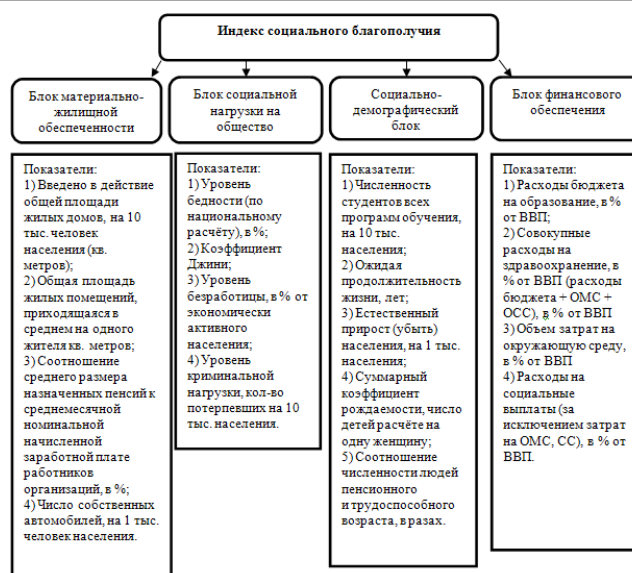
Индекс социального благополучия

Блок материально-жилищной обеспеченности

Блок социальной нагрузки на общество

Социально-демографический блок

Блок финансового обеспечения

Показатели:
1) Введено в действие общей площади жилых домов, на 10 тыс. человек населения (кв. метров);
2) Общая площадь жилых помещений, приходящаяся в среднем на одного жителя кв. метров;
3) Соотношение среднего размера назначенных пенсий к среднемесячной номинальной начисленной заработной плате работников организаций, в %;
4) Число собственных автомобилей, на 1 тыс. человек населения.

Показатели:
1) Уровень бедности (по национальному расчёту), в %;
2) Коэффициент Джини;
3) Уровень безработицы, в % от экономически активного населения;
4) Уровень криминальной нагрузки, кол-во потерпевших на 10 тыс. населения.

Показатели:
1) Численность студентов всех программ обучения, на 10 тыс. населения;
2) Ожидая продолжительность жизни, лет;
3) Естественный прирост (убыть) населения, на 1 тыс. населения;
4) Суммарный коэффициент рождаемости, число детей расчёте на одну женщину;
5) Соотношение численности людей пенсионного и трудоспособного возраста, в разах.

Показатели:
1) Расходы бюджета на образование, в % от ВВП;
2) Совокупные расходы на здравоохранение, в % от ВВП (расходы бюджета + ОМС + ОСС), в % от ВВП
3) Объем затрат на окружающую среду, в % от ВВП
4) Расходы на социальные выплаты (за исключением затрат на ОМС, СС), в % от ВВП.